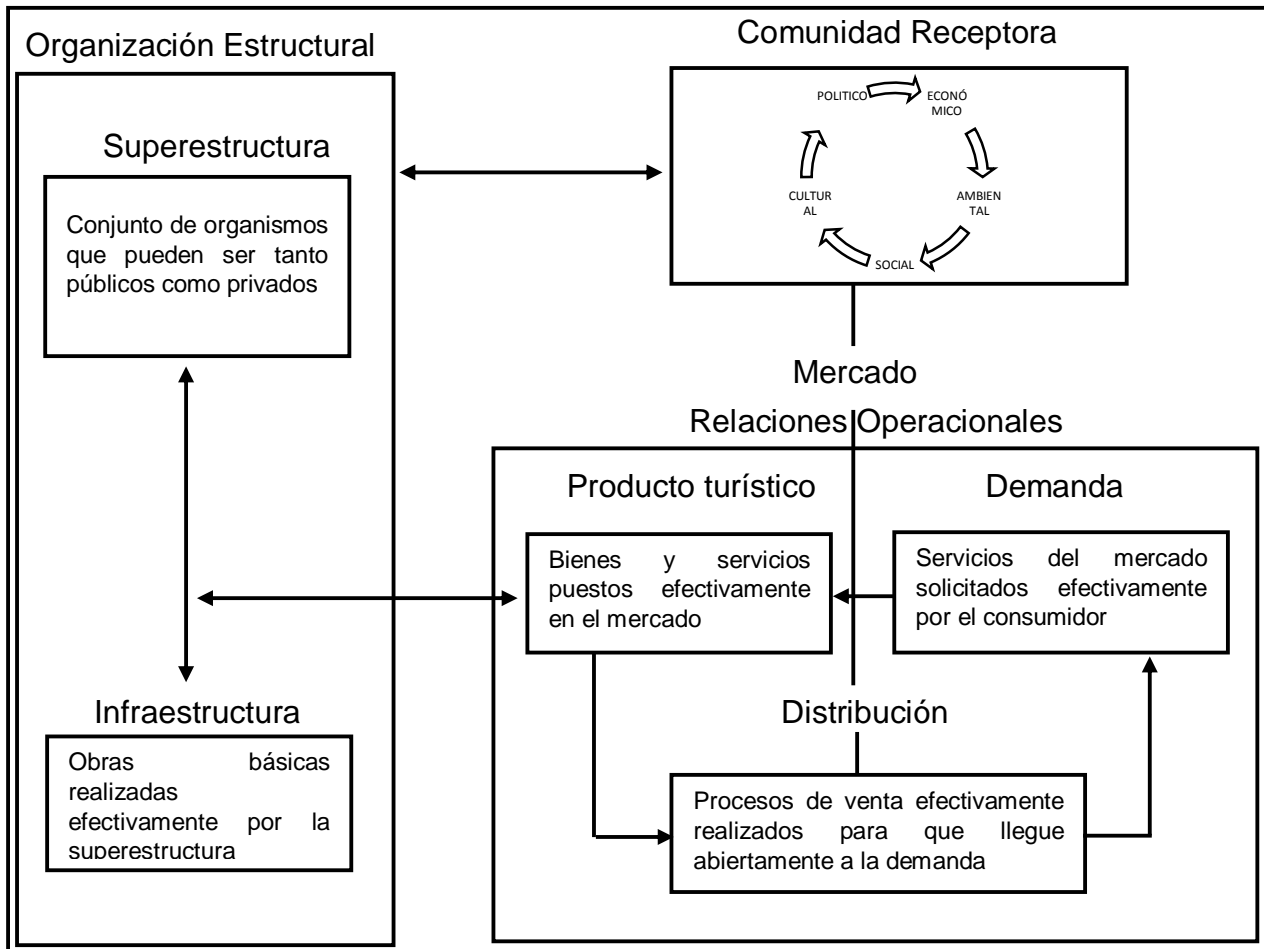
Organización Estructural

Comunidad Receptora

POLITICO

ECONÓ MICO

AMBIEN TAL

SOCIAL

CULTUR AL

Superestructura

Conjunto de organismos que pueden ser tanto públicos como privados

Mercado

Relaciones Operacionales

Producto turístico

Demanda

Bienes y servicios puestos efectivamente en el mercado

Servicios del mercado solicitados efectivamente por el consumidor

Infraestructura

Obras básicas realizadas efectivamente por la superestructura

Distribución

Procesos de venta efectivamente realizados para que llegue abiertamente a la demanda